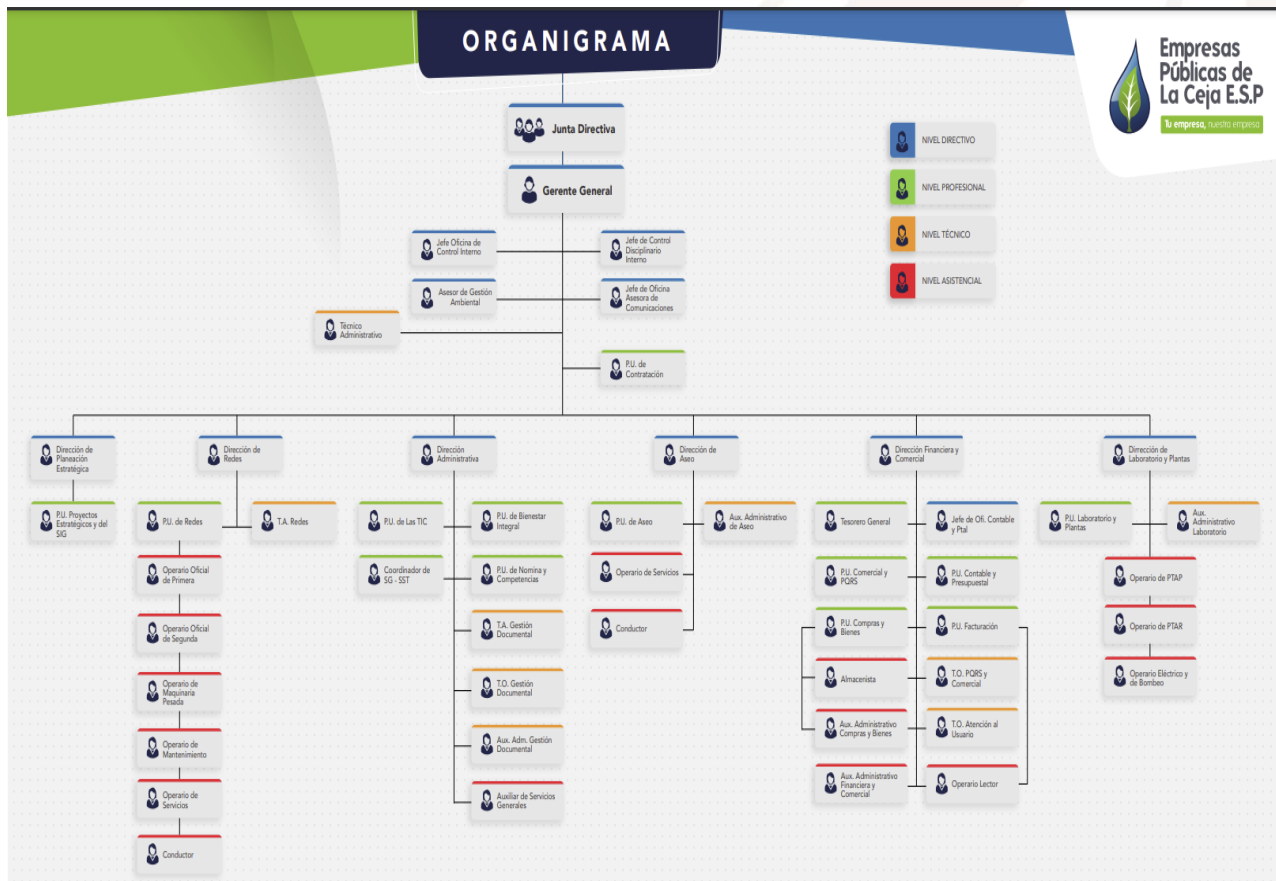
ORGANIGRAMA

Empresas Públicas de La Ceja E.S.P
Tu empresa, nuestra empresa

NIVEL DIRECTIVO
NIVEL PROFESIONAL
NIVEL TÉCNICO
NIVEL ASISTENCIAL

Junta Directiva

Gerente General

Jefe Oficina de Control Interno
Jefe de Control Disciplinario Interno
Asesor de Gestión Ambiental
Jefe de Oficina Asesora de Comunicaciones
Técnico Administrativo
P.U. de Contratación

Dirección de Planeación Estratégica
P.U. Proyectos Estratégicos y del SIG

Dirección de Redes
P.U. de Redes
T.A. Redes
Operario Oficial de Primera
Operario Oficial de Segunda
Operario de Maquinaria Pesada
Operario de Mantenimiento
Operario de Servicios
Conductor

Dirección Administrativa
P.U. de Las TIC
Coordinador de SG - SST
P.U. de Bienestar Integral
P.U. de Nomina y Competencias
T.A. Gestión Documental
T.O. Gestión Documental
Aux. Adm. Gestión Documental
Auxiliar de Servicios Generales

Dirección de Aseo
P.U. de Aseo
Aux. Administrativo de Aseo
Operario de Servicios
Conductor

Dirección Financiera y Comercial
Tesorero General
Jefe de Ofi. Contable y Ptal
P.U. Comercial y PQRS
P.U. Contable y Presupuestal
P.U. Compras y Bienes
P.U. Facturación
Almacenista
T.O. PQRS y Comercial
Aux. Administrativo Compras y Bienes
T.O. Atención al Usuario
Aux. Administrativo Financiera y Comercial
Operario Lector

Dirección de Laboratorio y Plantas
P.U. Laboratorio y Plantas
Aux. Administrativo Laboratorio
Operario de PTAP
Operario de PTAR
Operario Eléctrico y de Bombeo